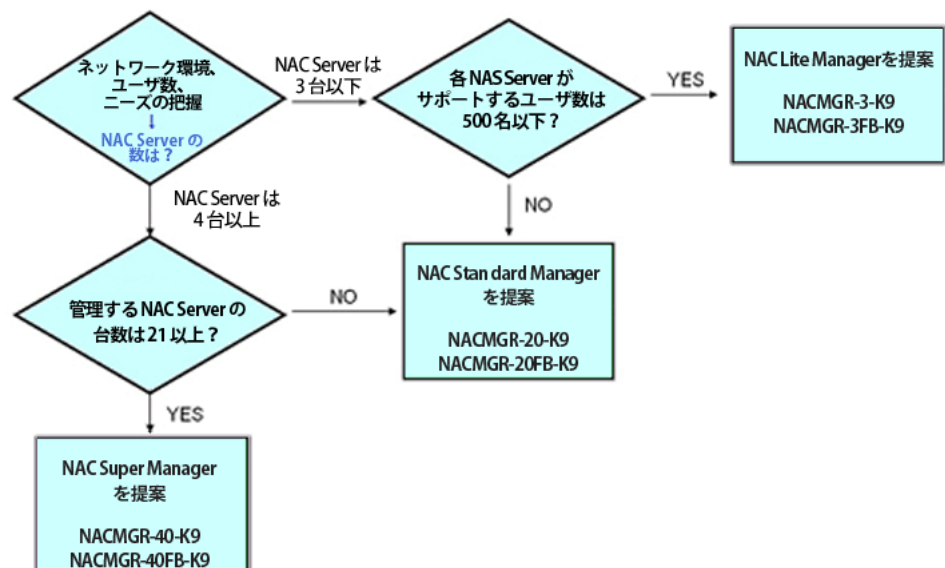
ネットワーク環境、
ユーザ数、
ニーズの把握
↓
NAC Server の
数は？

NAC Server は
3 台以下

各 NAS Server が
サポートするユーザ数は
500名以下？

YES

NAC Lite Managerを提案

NACMGR-3-K9
NACMGR-3FB-K9

NAC Server は
4 台以上

NO

NAC Standard Manager
を提案

NACMGR-20-K9
NACMGR-20FB-K9

管理する NAC Server の
台数は 21 以上？

NO

YES

NAC Super Manager
を提案

NACMGR-40-K9
NACMGR-40FB-K9